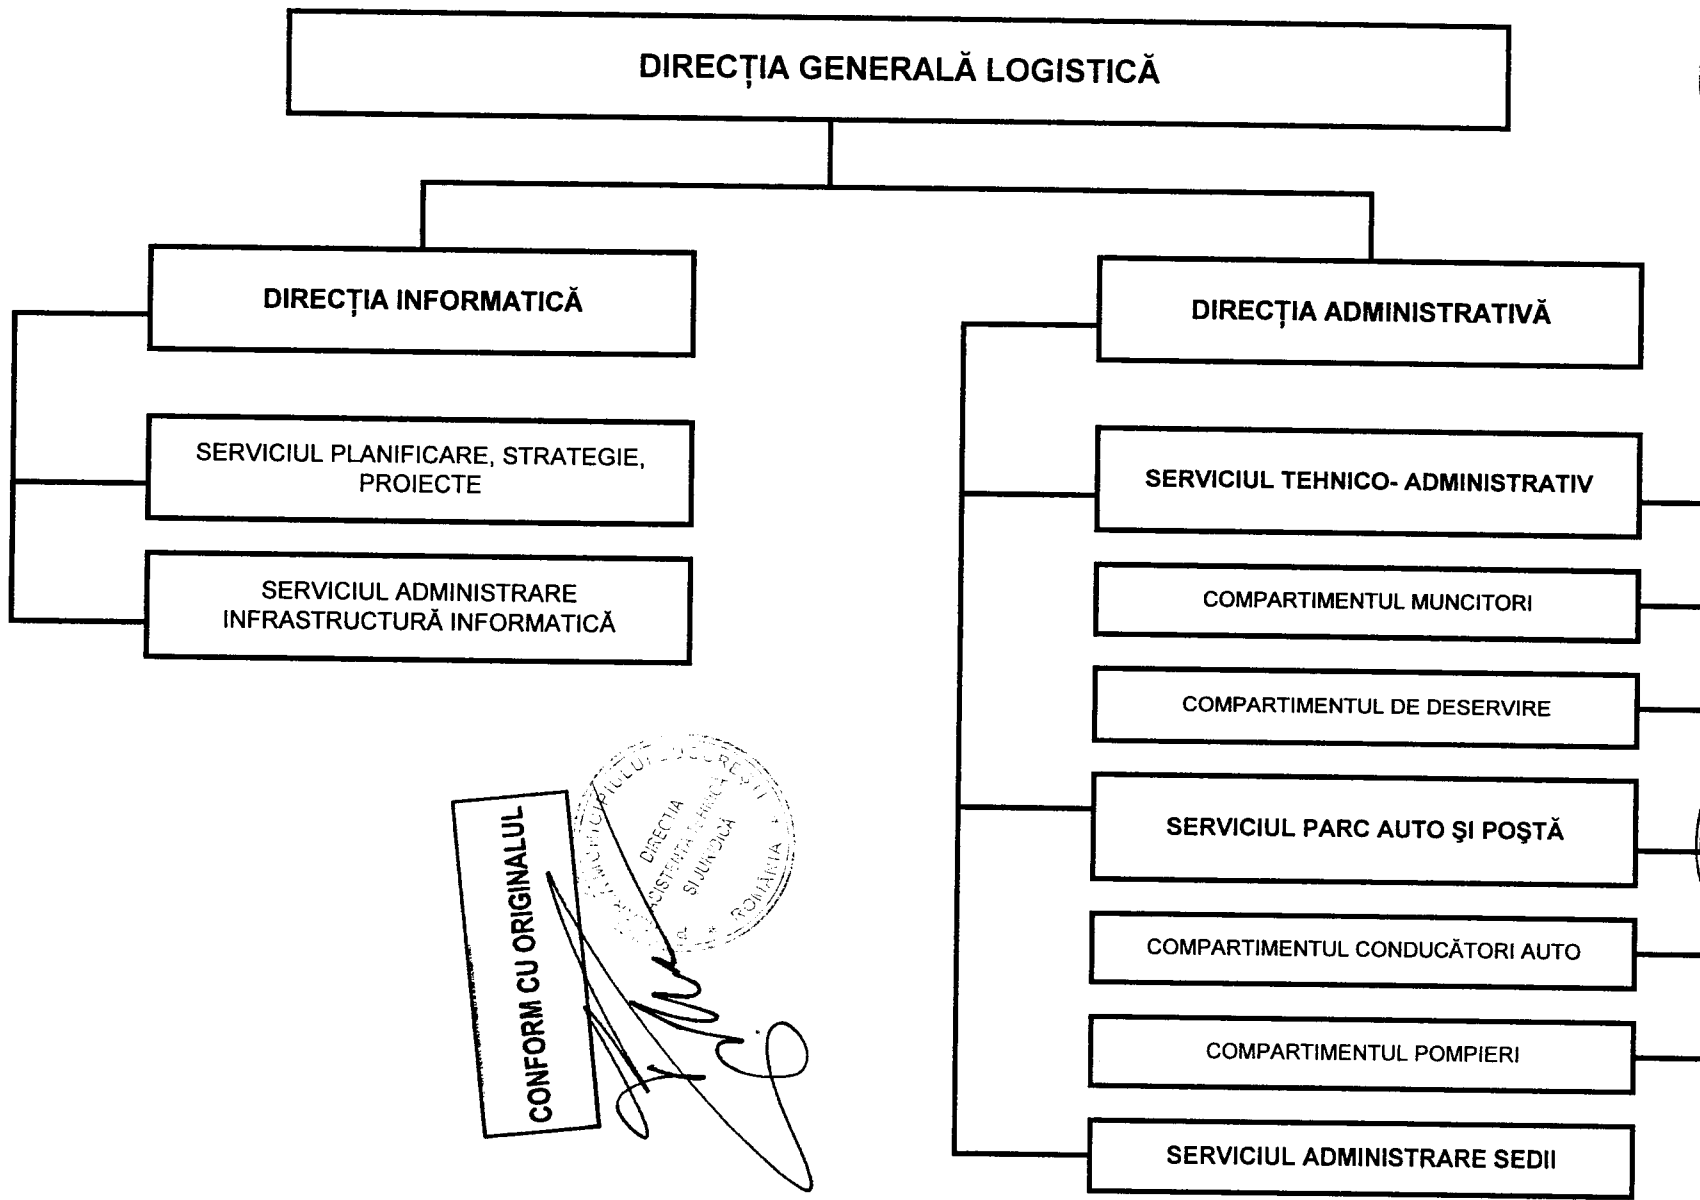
DIRECȚIA GENERALĂ LOGISTICĂ

DIRECȚIA INFORMATICĂ

SERVICIUL PLANIFICARE, STRATEGIE, PROIECTE

SERVICIUL ADMINISTRARE INFRASTRUCTURĂ INFORMATICĂ

DIRECȚIA ADMINISTRATIVĂ

SERVICIUL TEHNICO- ADMINISTRATIV

COMPARTIMENTUL MUNCITORI

COMPARTIMENTUL DE DESERVIRE

SERVICIUL PARC AUTO ŞI POŞTĂ

COMPARTIMENTUL CONDUCĂTORI AUTO

COMPARTIMENTUL POMPIERI

SERVICIUL ADMINISTRARE SEDII

CONFORM CU ORIGINALUL

MUNICIPIUL BUCUREŞTI DIRECȚIA ASISTENȚĂ TEHNICĂ ŞI JURIDICĂ ROMÂNIA